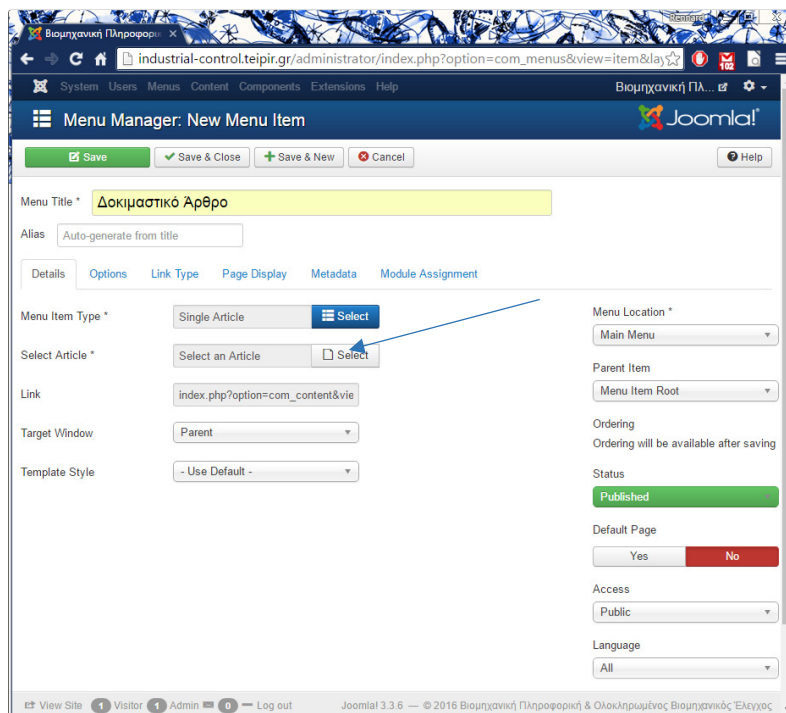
Βιομηχανική Πληροφορι ✕

Rennara

industrial-control.teipir.gr/administrator/index.php?option=com_menus&view=item&lay

102

System Users Menus Content Components Extensions Help

Βιομηχανική Πλ...

Menu Manager: New Menu Item

Joomla!

Save

Save & Close

Save & New

Cancel

Help

Menu Title *

Δοκιμαστικό Άρθρο

Alias

Auto-generate from title

Details

Options

Link Type

Page Display

Metadata

Module Assignment

Menu Item Type *

Single Article

Select

Select Article *

Select an Article

Select

Link

index.php?option=com_content&vie

Target Window

Parent

Template Style

- Use Default -

Menu Location *

Main Menu

Parent Item

Menu Item Root

Ordering

Ordering will be available after saving

Status

Published

Default Page

Yes

No

Access

Public

Language

All

View Site 1 Visitor 1 Admin 0 — Log out

Joomla! 3.3.6 — © 2016 Βιομηχανική Πληροφορική & Ολοκληρωμένος Βιομηχανικός Έλεγχος